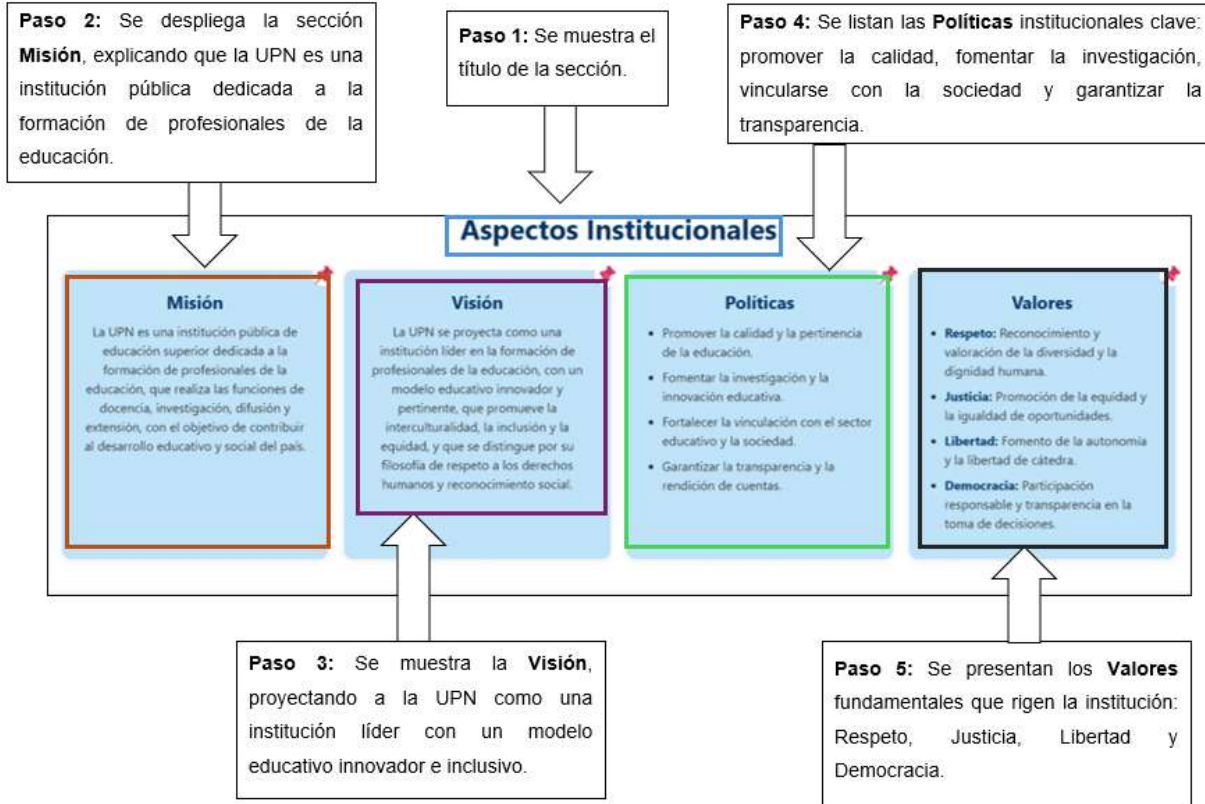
**Paso 2:** Se despliega la sección **Misión**, explicando que la UPN es una institución pública dedicada a la formación de profesionales de la educación.

**Paso 1:** Se muestra el título de la sección.

**Paso 4:** Se listan las **Políticas** institucionales clave: promover la calidad, fomentar la investigación, vincularse con la sociedad y garantizar la transparencia.

Aspectos Institucionales

Misión

La UPN es una institución pública de educación superior dedicada a la formación de profesionales de la educación, que realiza las funciones de docencia, investigación, difusión y extensión, con el objetivo de contribuir al desarrollo educativo y social del país.

Visión

La UPN se proyecta como una institución líder en la formación de profesionales de la educación, con un modelo educativo innovador y pertinente, que promueve la interculturalidad, la inclusión y la equidad, y que se distingue por su filosofía de respeto a los derechos humanos y reconocimiento social.

Políticas

- Promover la calidad y la pertinencia de la educación.
- Fomentar la investigación y la innovación educativa.
- Fortalecer la vinculación con el sector educativo y la sociedad.
- Garantizar la transparencia y la rendición de cuentas.

Valores

- **Respeto:** Reconocimiento y valoración de la diversidad y la dignidad humana.
- **Justicia:** Promoción de la equidad y la igualdad de oportunidades.
- **Libertad:** Fomento de la autonomía y la libertad de cátedra.
- **Democracia:** Participación responsable y transparencia en la toma de decisiones.

**Paso 3:** Se muestra la **Visión**, proyectando a la UPN como una institución líder con un modelo educativo innovador e inclusivo.

**Paso 5:** Se presentan los **Valores** fundamentales que rigen la institución: Respeto, Justicia, Libertad y Democracia.